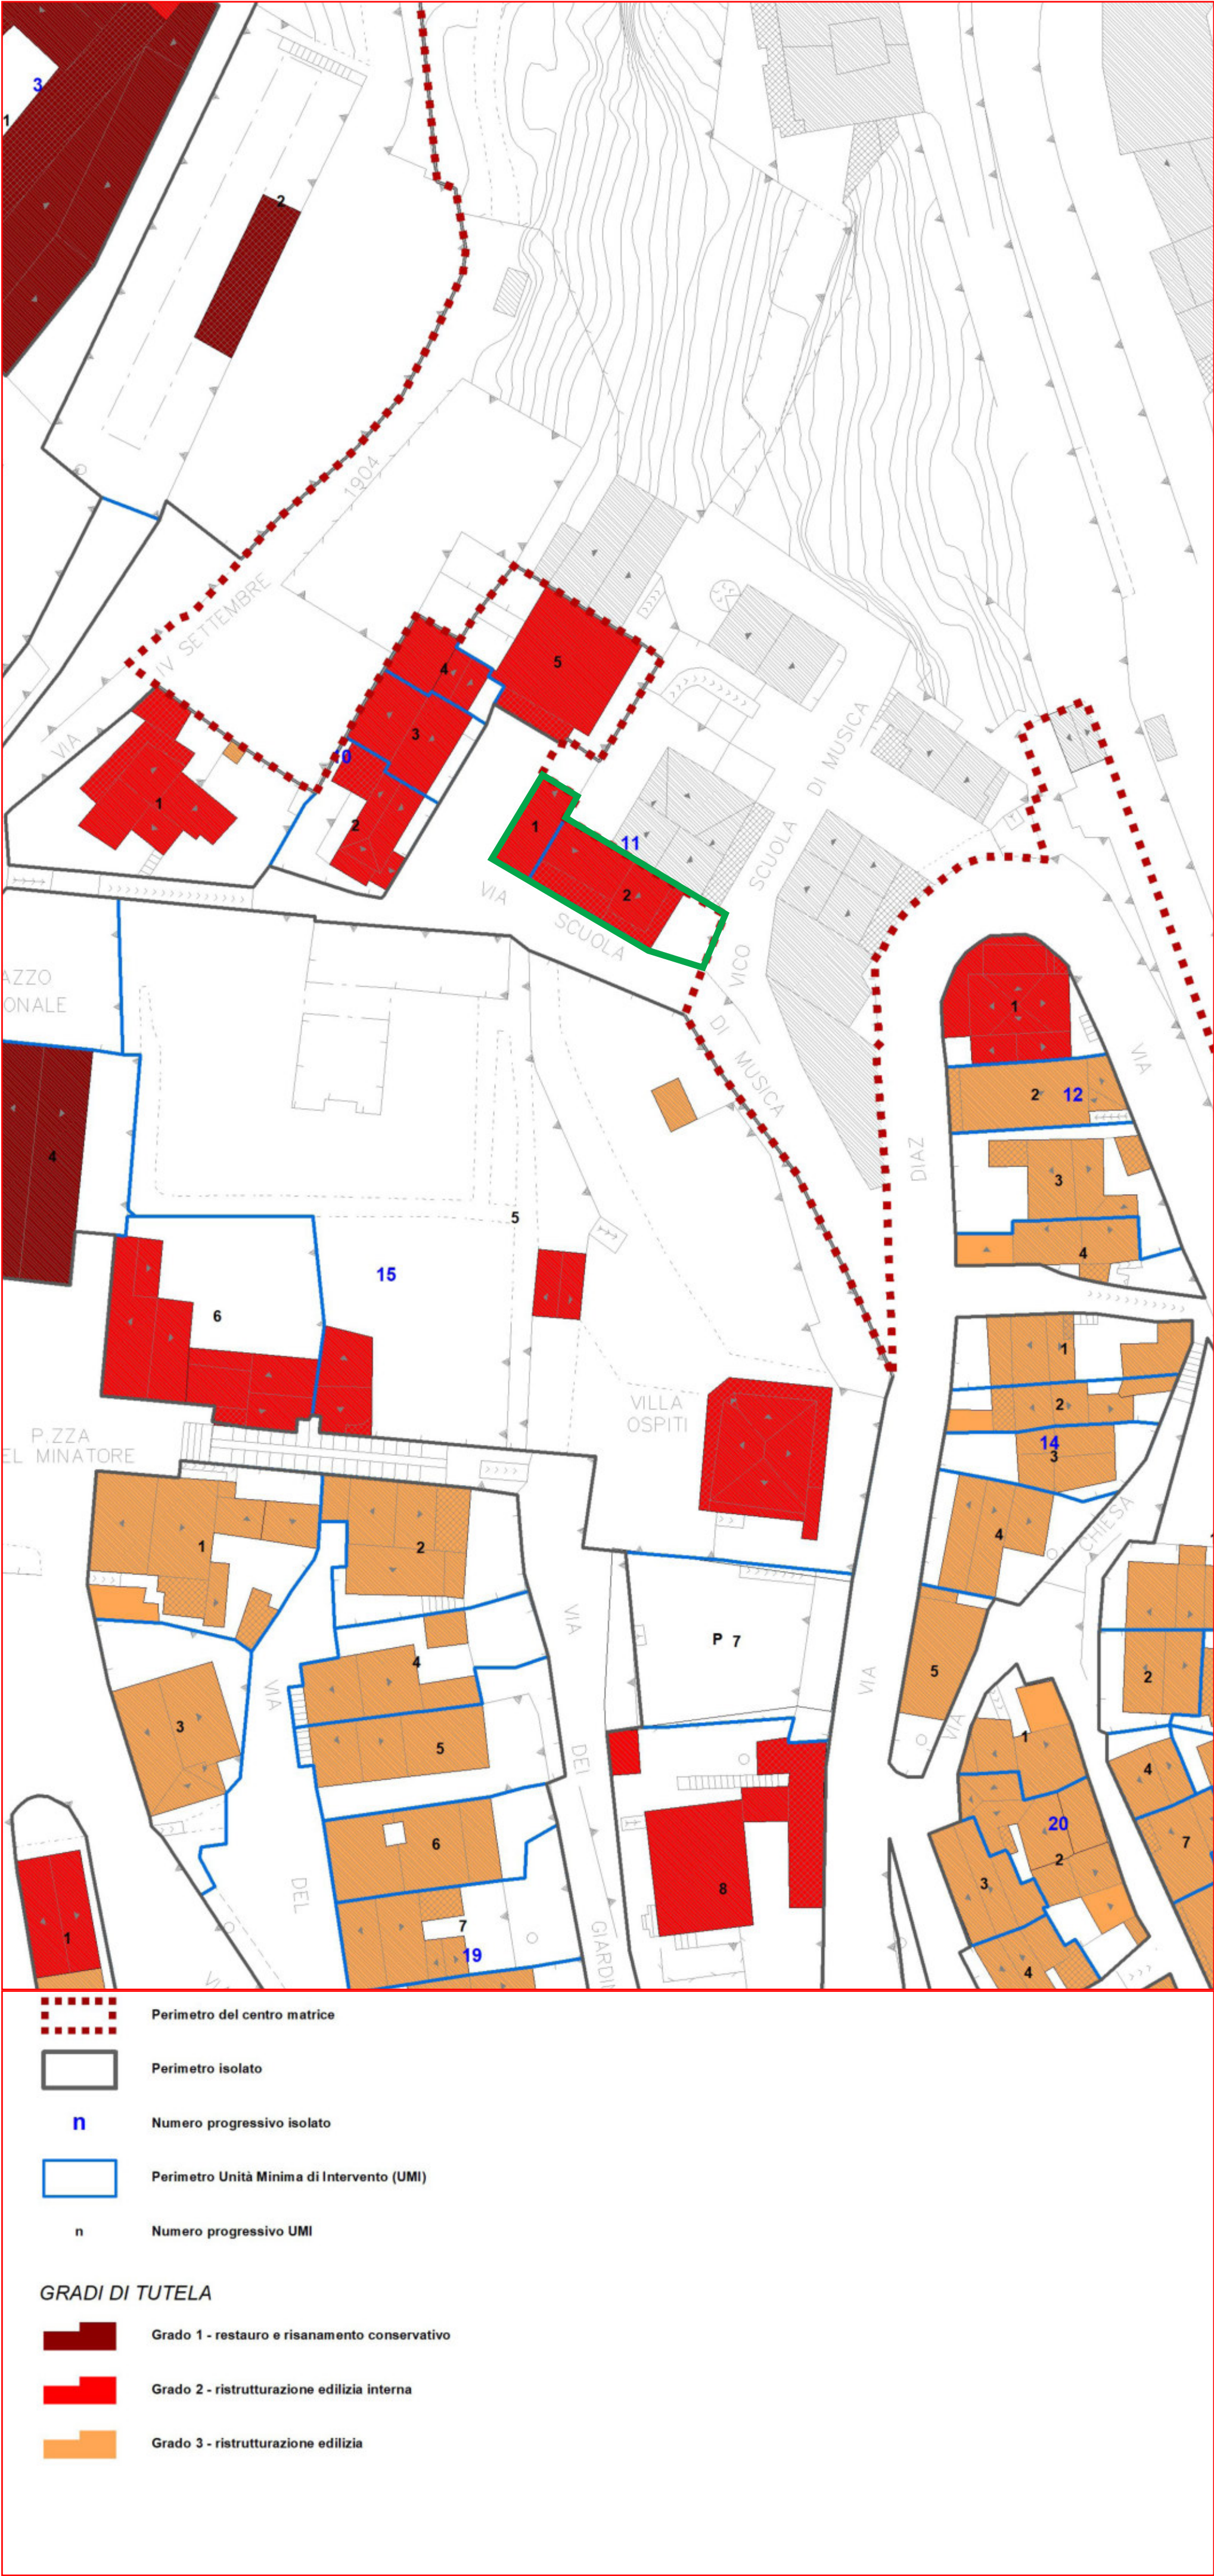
3
1
2
1904
VIA IV SETTEMBRE
4
5
3
10
1
2
1
11
2
VIA SCUOLA
SCUOLA DI MUSICA
VICO DI MUSICA
AZZO ONALE
4
1
2 12
VIA
DIAZ
3
4
5
15
6
VILLA OSPITI
1
2
14
3
P.ZZA DEL MINATORE
CHIESA
4
1
2
VIA
P 7
VIA
5
2
3
VIA DEL
4
5
VIA DEI GIARDI
1
20
4
7
6
8
3
2
1
7
19
4

Perimetro del centro matrice
Perimetro isolato
n Numero progressivo isolato
Perimetro Unità Minima di Intervento (UMI)
n Numero progressivo UMI

GRADI DI TUTELA
Grado 1 - restauro e risanamento conservativo
Grado 2 - ristrutturazione edilizia interna
Grado 3 - ristrutturazione edilizia